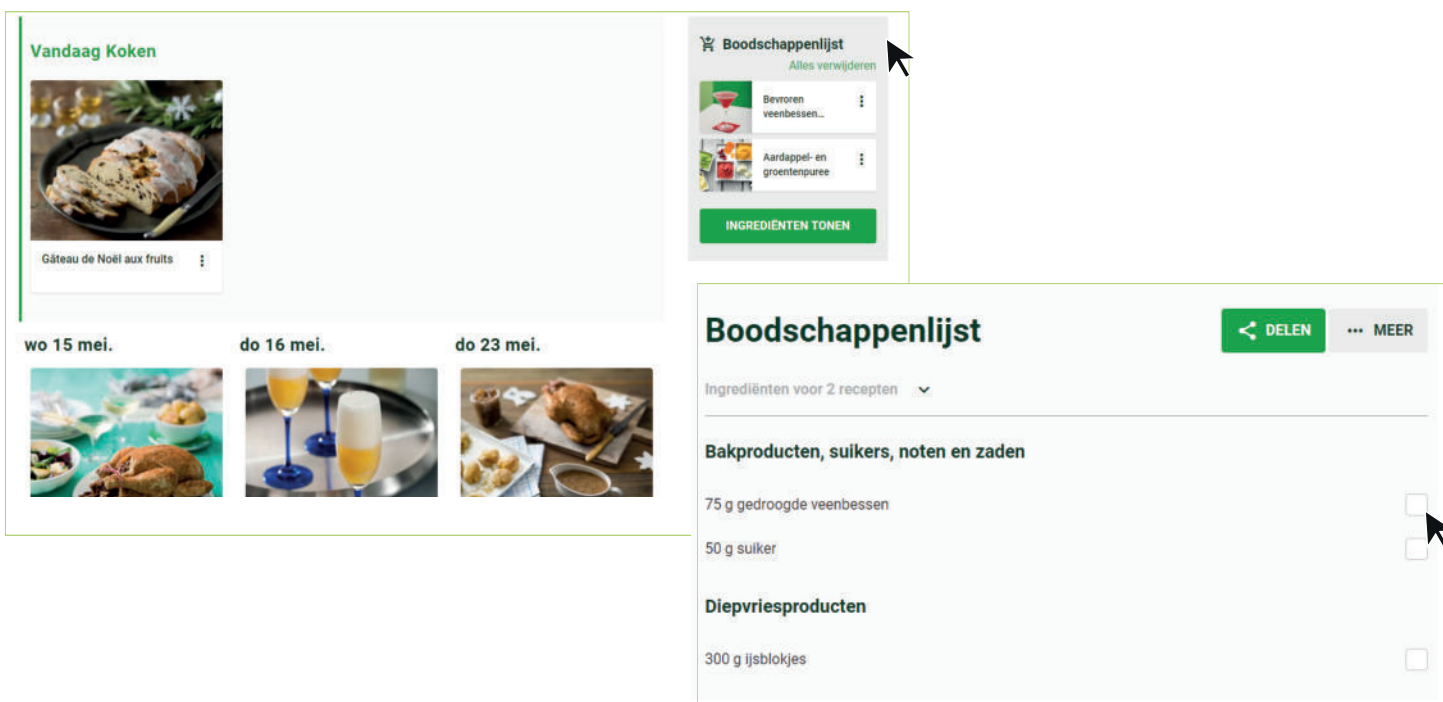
Vandaag Koken

Gâteau de Noël aux fruits

Boodschappenlijst

Alles verwijderen

Bevroren veenbessen...

Aardappel- en groentenpuree

INGREDIËNTEN TONEN

wo 15 mei.

do 16 mei.

do 23 mei.

Boodschappenlijst

DELEN

MEER

Ingrediënten voor 2 recepten

Bakproducten, suikers, noten en zaden

75 g gedroogde veenbessen

50 g suiker

Diepvriesproducten

300 g ijsblokjes